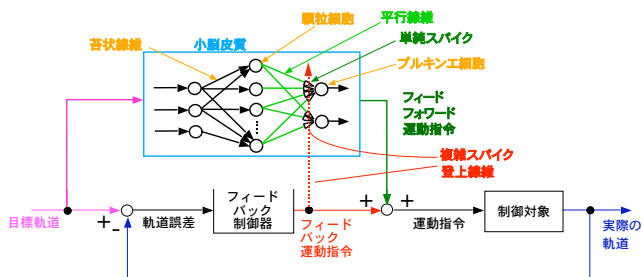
苔状線維
小脳皮質
顆粒細胞
平行線維
単純スパイク
プルキンエ細胞
フィード
フォワード
運動指令
複雑スパイク
登上線維
目標軌道
+
-
軌道誤差
フィード
バック
制御器
フィード
バック
運動指令
+
+
運動指令
制御対象
実際の
軌道